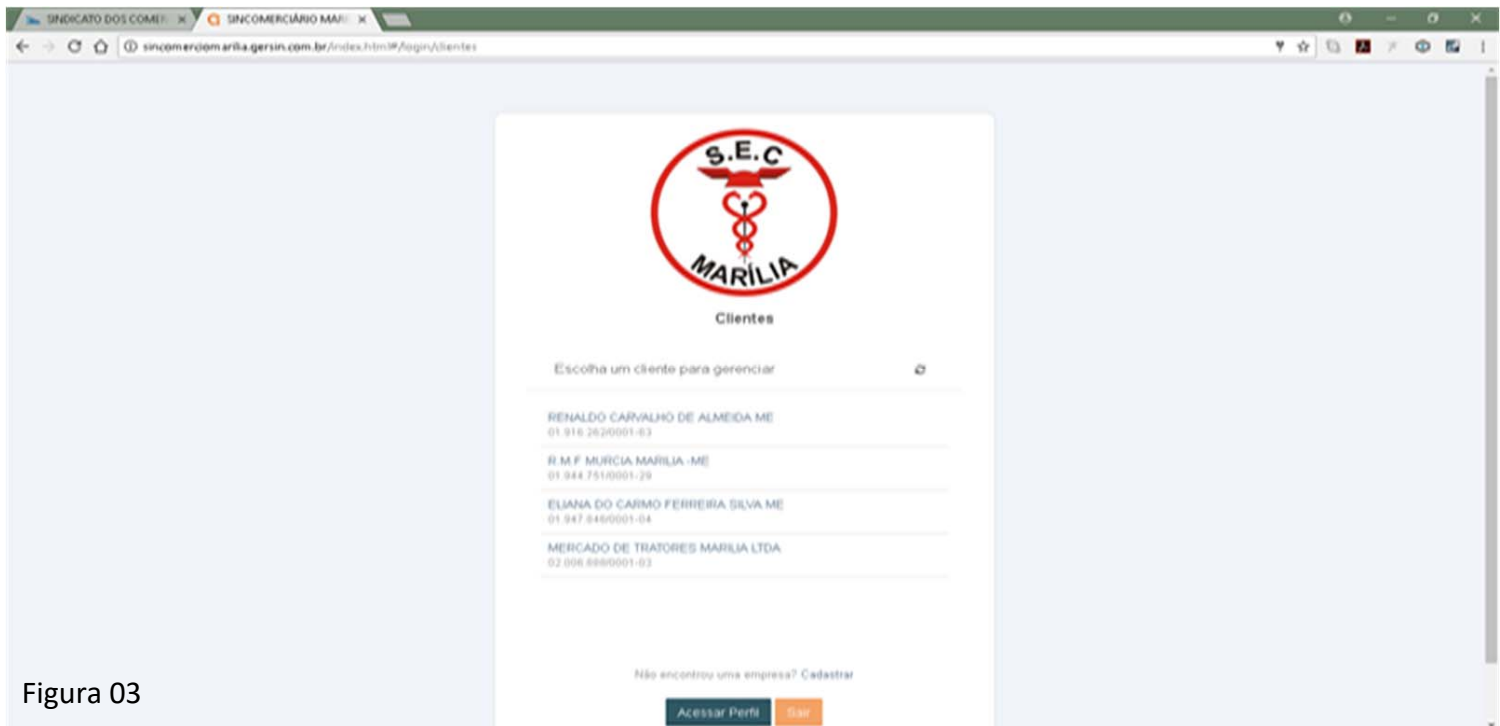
SINDICATO DOS COMER ×
SINCOMERCIÁRIO MAR ×

sincomerciomarilia.gersin.com.br/index.html#/login/clientes

S.E.C
MARÍLIA

Clientes

Escolha um cliente para gerenciar

RENALDO CARVALHO DE ALMEIDA ME
01.916.262/0001-63

R.M.F MURCIA MARILIA -ME
01.944.751/0001-29

ELIANA DO CARMO FERREIRA SILVA ME
01.947.046/0001-04

MERCADO DE TRATORES MARILIA LTDA
02.006.888/0001-03

Não encontrou uma empresa? Cadastrar

Acessar Perfil
Sair

Figura 03